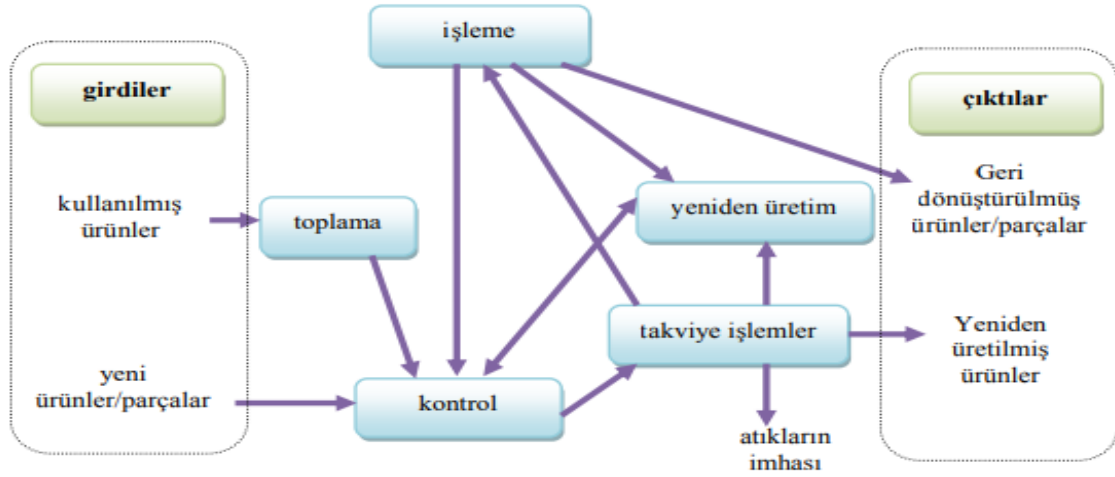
işleme

girdiler

çıktılar

kullanılmış ürünler

toplama

yeniden üretim

Geri dönüştürülmüş ürünler/parçalar

takviye işlemler

Yeniden üretilmiş ürünler

yeni ürünler/parçalar

kontrol

atıkların imhası